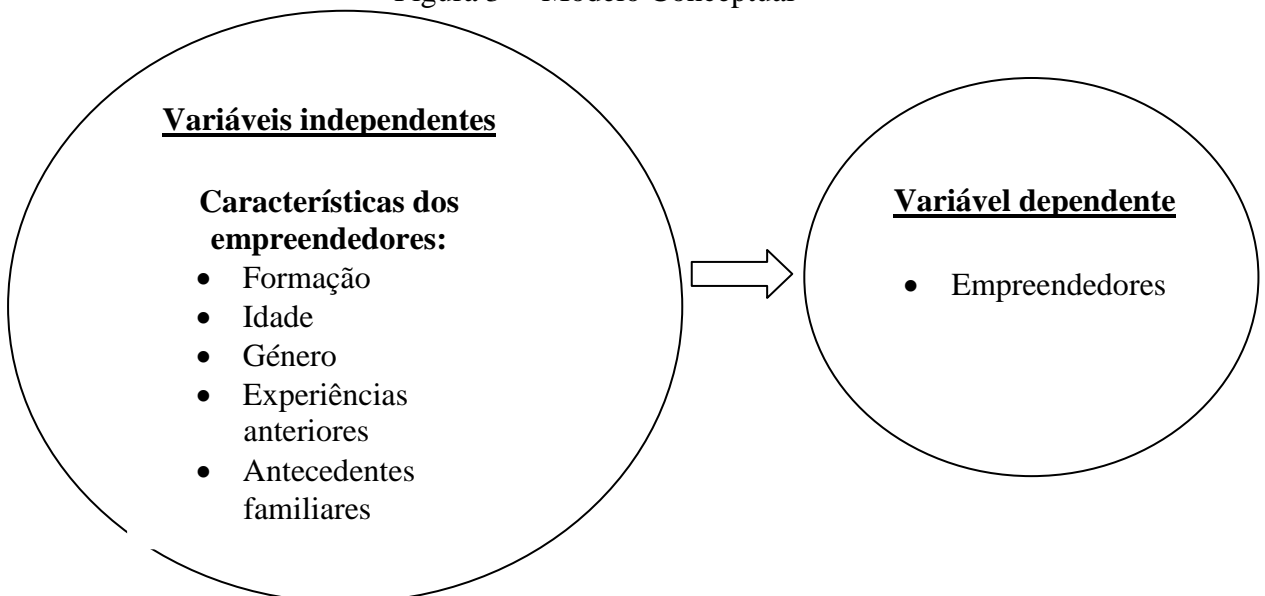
Figura 3 – Modelo Conceptual

Variáveis independentes

Características dos empreendedores:

- Formação
- Idade
- Género
- Experiências anteriores
- Antecedentes familiares

Variável dependente

- Empreendedores